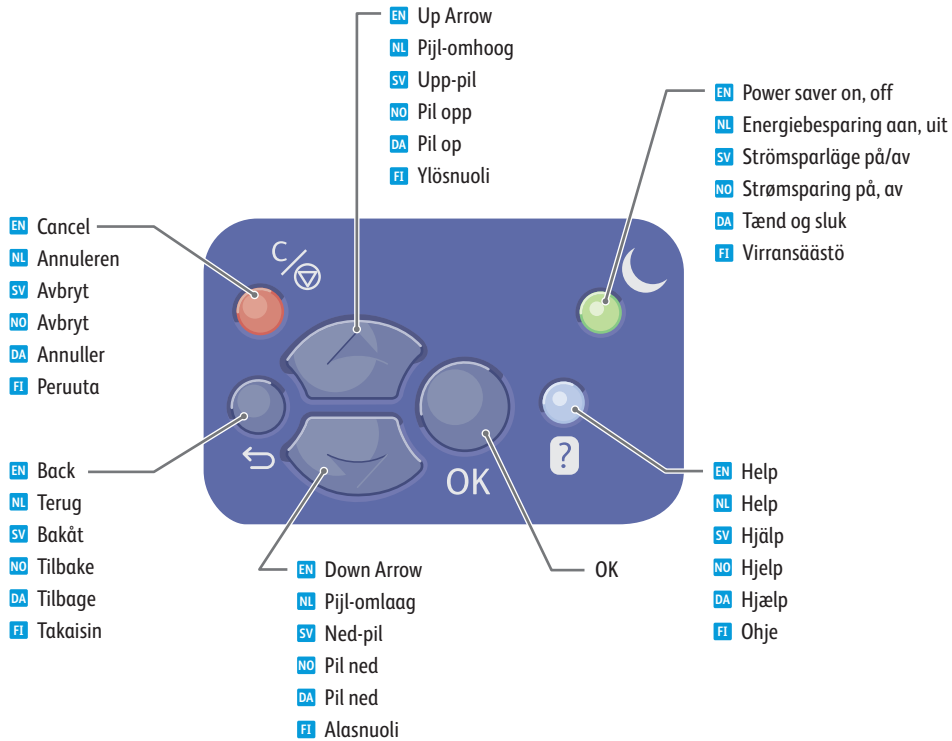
EN Up Arrow
NL Pijl-omhoog
SV Upp-pil
NO Pil opp
DA Pil op
FI Ylösnuoli

EN Power saver on, off
NL Energiebesparing aan, uit
SV Strömsparläge på/av
NO Strømsparing på, av
DA Tænd og sluk
FI Virransäästö

EN Cancel
NL Annuleren
SV Avbryt
NO Avbryt
DA Annuller
FI Peruuta

C/

?

OK

EN Back
NL Terug
SV Bakåt
NO Tilbake
DA Tilbage
FI Takaisin

EN Help
NL Help
SV Hjälp
NO Hjelp
DA Hjælp
FI Ohje

EN Down Arrow
NL Pijl-omlaag
SV Ned-pil
NO Pil ned
DA Pil ned
FI Alasnuoli

OK